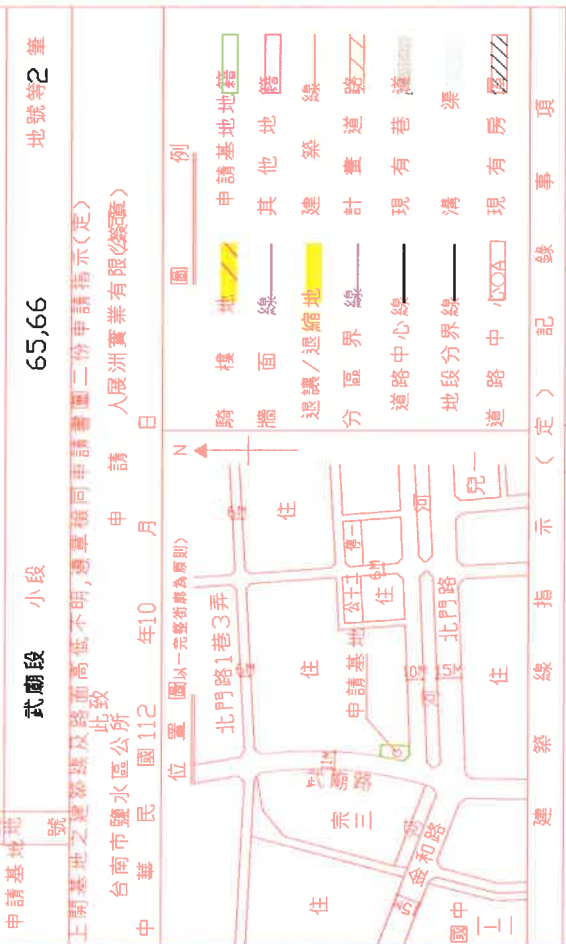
申請基地地號　武廟段　小段　65,66　地號等2筆

上開基地之建築線及路面高度不明，憑單檢同申請書圖二份申請指示(定)

此致
台南市鹽水區公所　申請人　展洲實業有限公司(鍾正)

中華民國112年10月　日

位置圖(以一完整街廓為原則)

北門路1巷3弄
住
住
住
住
住
申請基地
宗三
金和路
北門路
河
商一
兒一
國中二
10M
15M
6M
8M

圖例
騎樓地
牆面線
退讓/退縮地
分區界線
道路中心線
地段分界線
道路中
申請基地地籍
其他地籍
建築線
計畫道路
現有巷道
溝渠
現有房屋

建築線指示(定)記錄事項